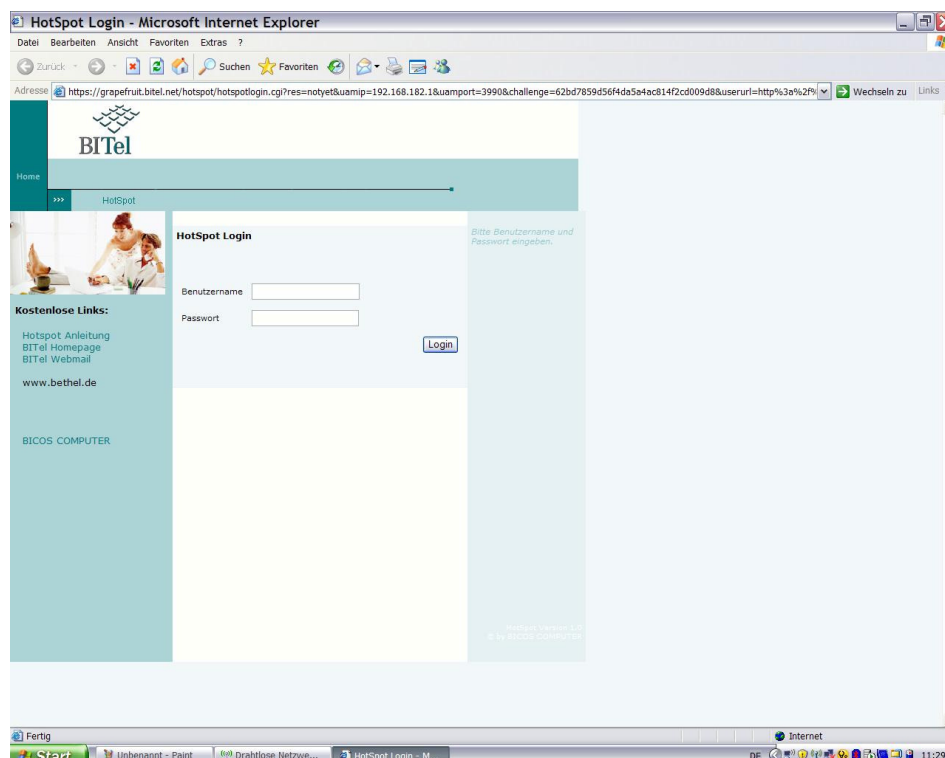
HotSpot Login - Microsoft Internet Explorer

Datei Bearbeiten Ansicht Favoriten Extras ?

Zurück Suchen Favoriten

Adresse https://grapefruit.bitel.net/hotspot/hotspotlogin.cgi?res=notyet&uamip=192.168.182.1&uamport=3990&challenge=62bd7859d56f4da5a4ac814f2cd009d8&userurl=http%3a%2f% Wechseln zu Links

BITel

Home

››› HotSpot

HotSpot Login

Bitte Benutzername und Passwort eingeben.

Benutzername

Passwort

Login

Kostenlose Links:

Hotspot Anleitung
BITel Homepage
BITel Webmail

www.bethel.de

BICOS COMPUTER

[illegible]

Fertig

Internet

Start Unbenannt - Paint Drahtlose Netzwe... HotSpot Login - M...

DE 11:29